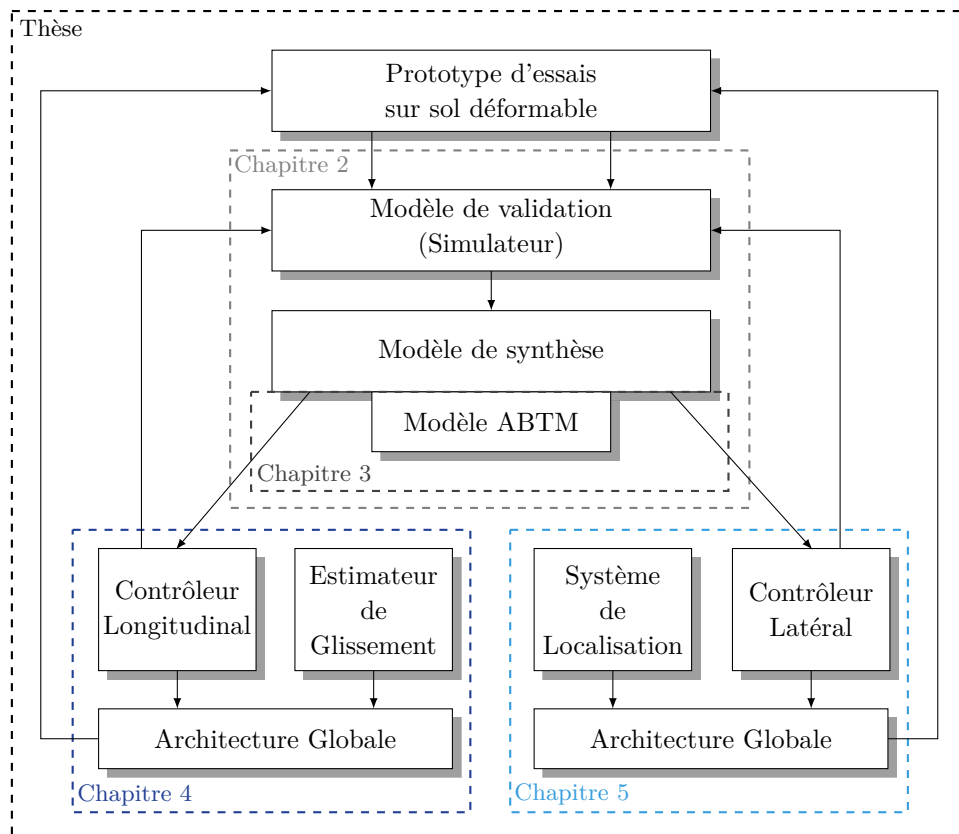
Thèse

Prototype d'essais sur sol déformable

Chapitre 2

Modèle de validation (Simulateur)

Modèle de synthèse

Modèle ABTM

Chapitre 3

Contrôleur Longitudinal

Estimateur de Glissement

Architecture Globale

Chapitre 4

Système de Localisation

Contrôleur Latéral

Architecture Globale

Chapitre 5